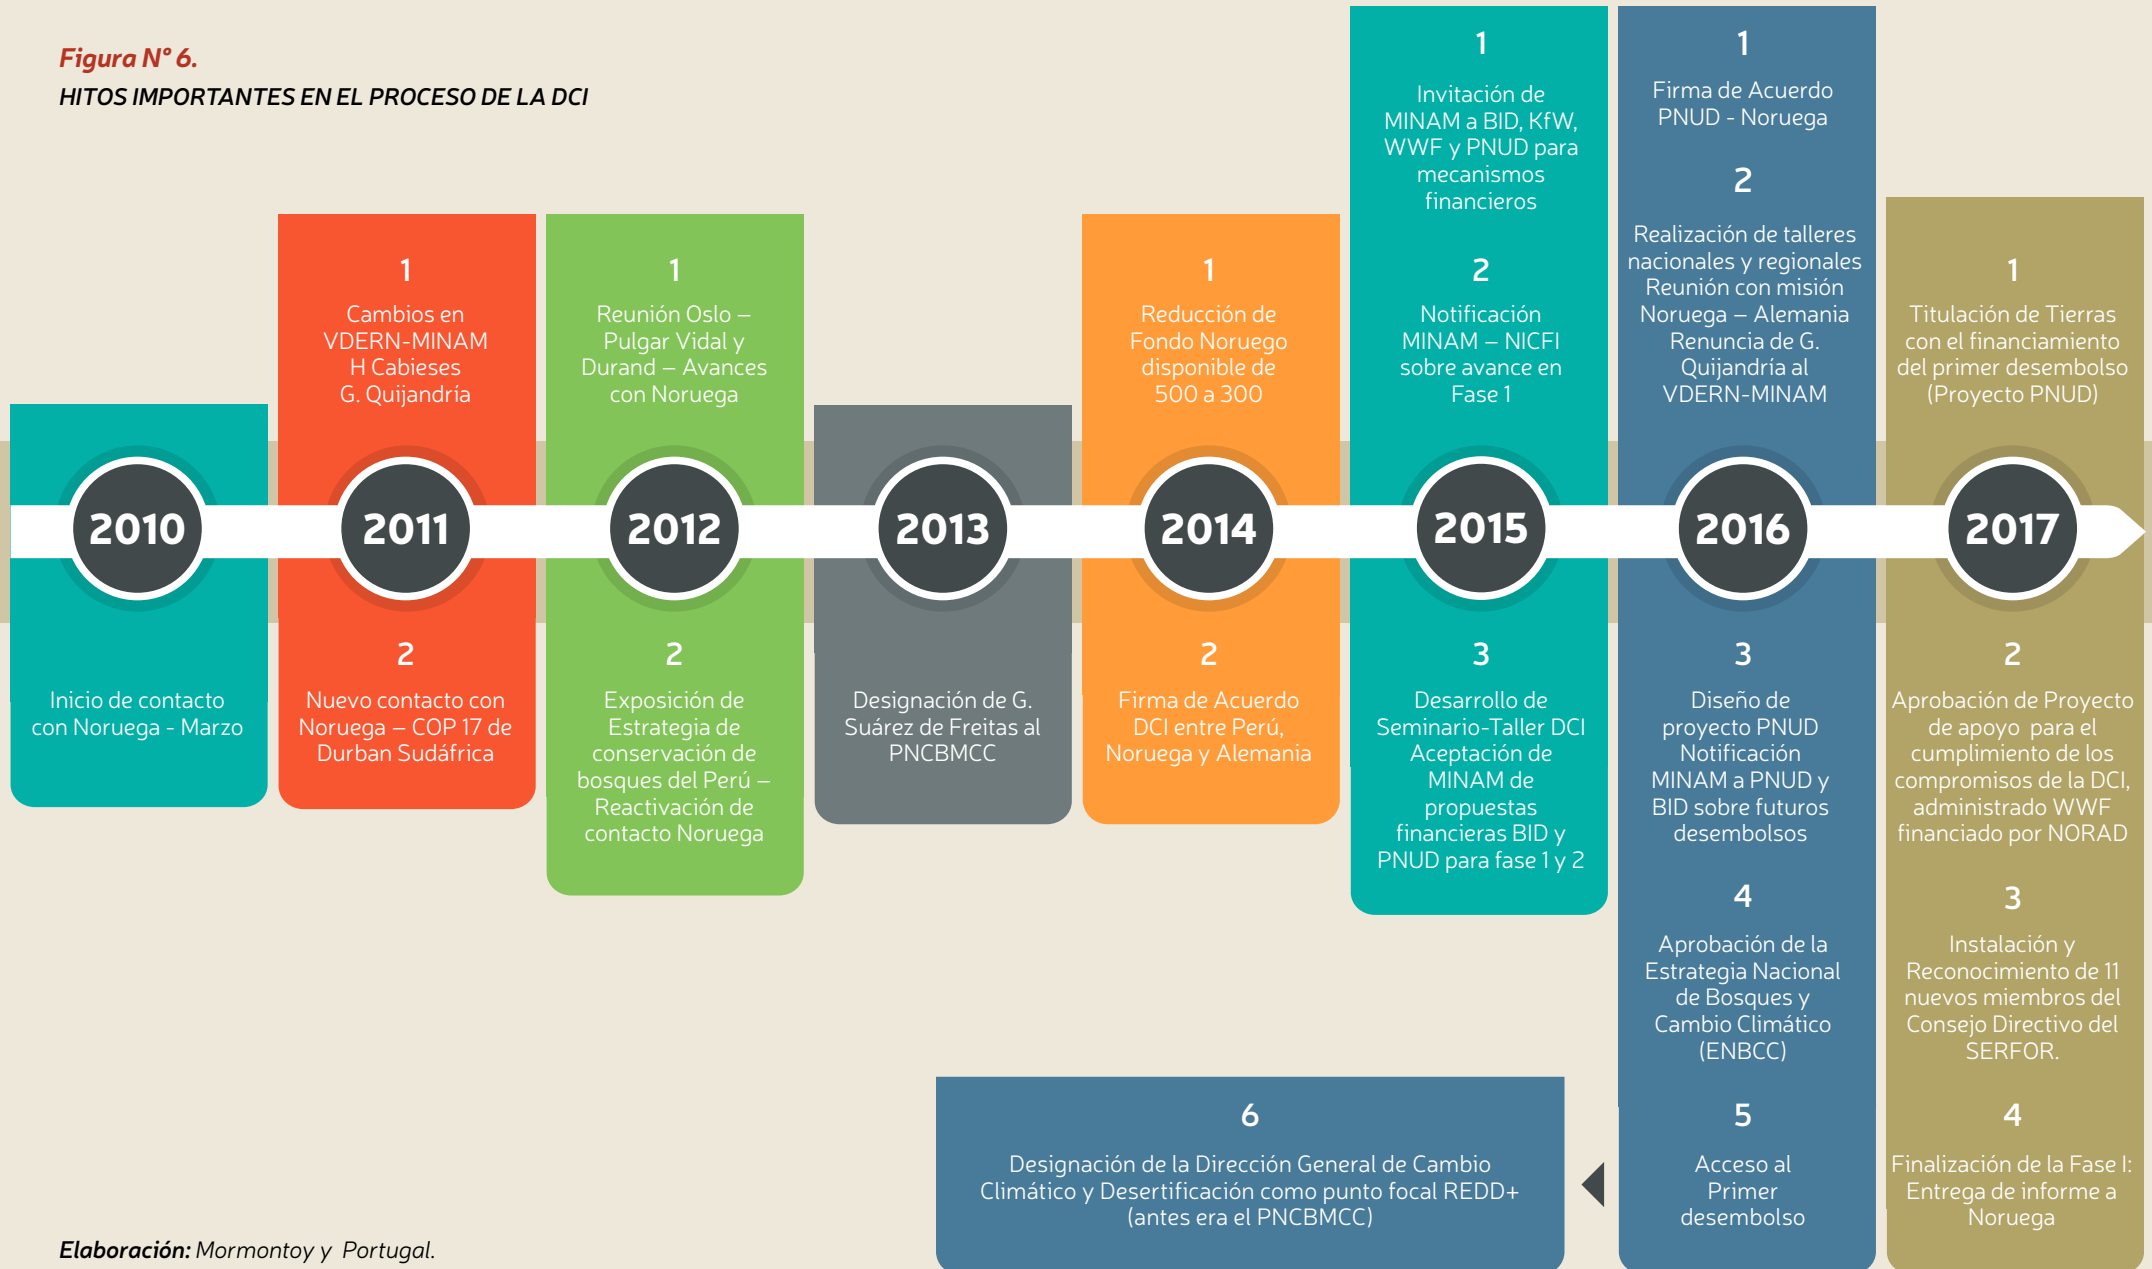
Figura N° 6.

HITOS IMPORTANTES EN EL PROCESO DE LA DCI

2010

Inicio de contacto con Noruega - Marzo

1

Cambios en VDERN-MINAM H Cabieses G. Quijandría

2011

2

Nuevo contacto con Noruega – COP 17 de Durban Sudáfrica

1

Reunión Oslo – Pulgar Vidal y Durand – Avances con Noruega

2012

2

Exposición de Estrategia de conservación de bosques del Perú – Reactivación de contacto Noruega

2013

Designación de G. Suárez de Freitas al PNCBMCC

1

Reducción de Fondo Noruego disponible de 500 a 300

2014

2

Firma de Acuerdo DCI entre Perú, Noruega y Alemania

1

Invitación de MINAM a BID, KfW, WWF y PNUD para mecanismos financieros

2

Notificación MINAM – NICFI sobre avance en Fase 1

2015

3

Desarrollo de Seminario-Taller DCI Aceptación de MINAM de propuestas financieras BID y PNUD para fase 1 y 2

1

Firma de Acuerdo PNUD - Noruega

2

Realización de talleres nacionales y regionales Reunión con misión Noruega – Alemania Renuncia de G. Quijandría al VDERN-MINAM

2016

3

Diseño de proyecto PNUD Notificación MINAM a PNUD y BID sobre futuros desembolsos

4

Aprobación de la Estrategia Nacional de Bosques y Cambio Climático (ENBCC)

5

Acceso al Primer desembolso

6

Designación de la Dirección General de Cambio Climático y Desertificación como punto focal REDD+ (antes era el PNCBMCC)

1

Titulación de Tierras con el financiamiento del primer desembolso (Proyecto PNUD)

2017

2

Aprobación de Proyecto de apoyo para el cumplimiento de los compromisos de la DCI, administrado WWF financiado por NORAD

3

Instalación y Reconocimiento de 11 nuevos miembros del Consejo Directivo del SERFOR.

4

Finalización de la Fase I: Entrega de informe a Noruega

Elaboración: Mormontoy y Portugal.